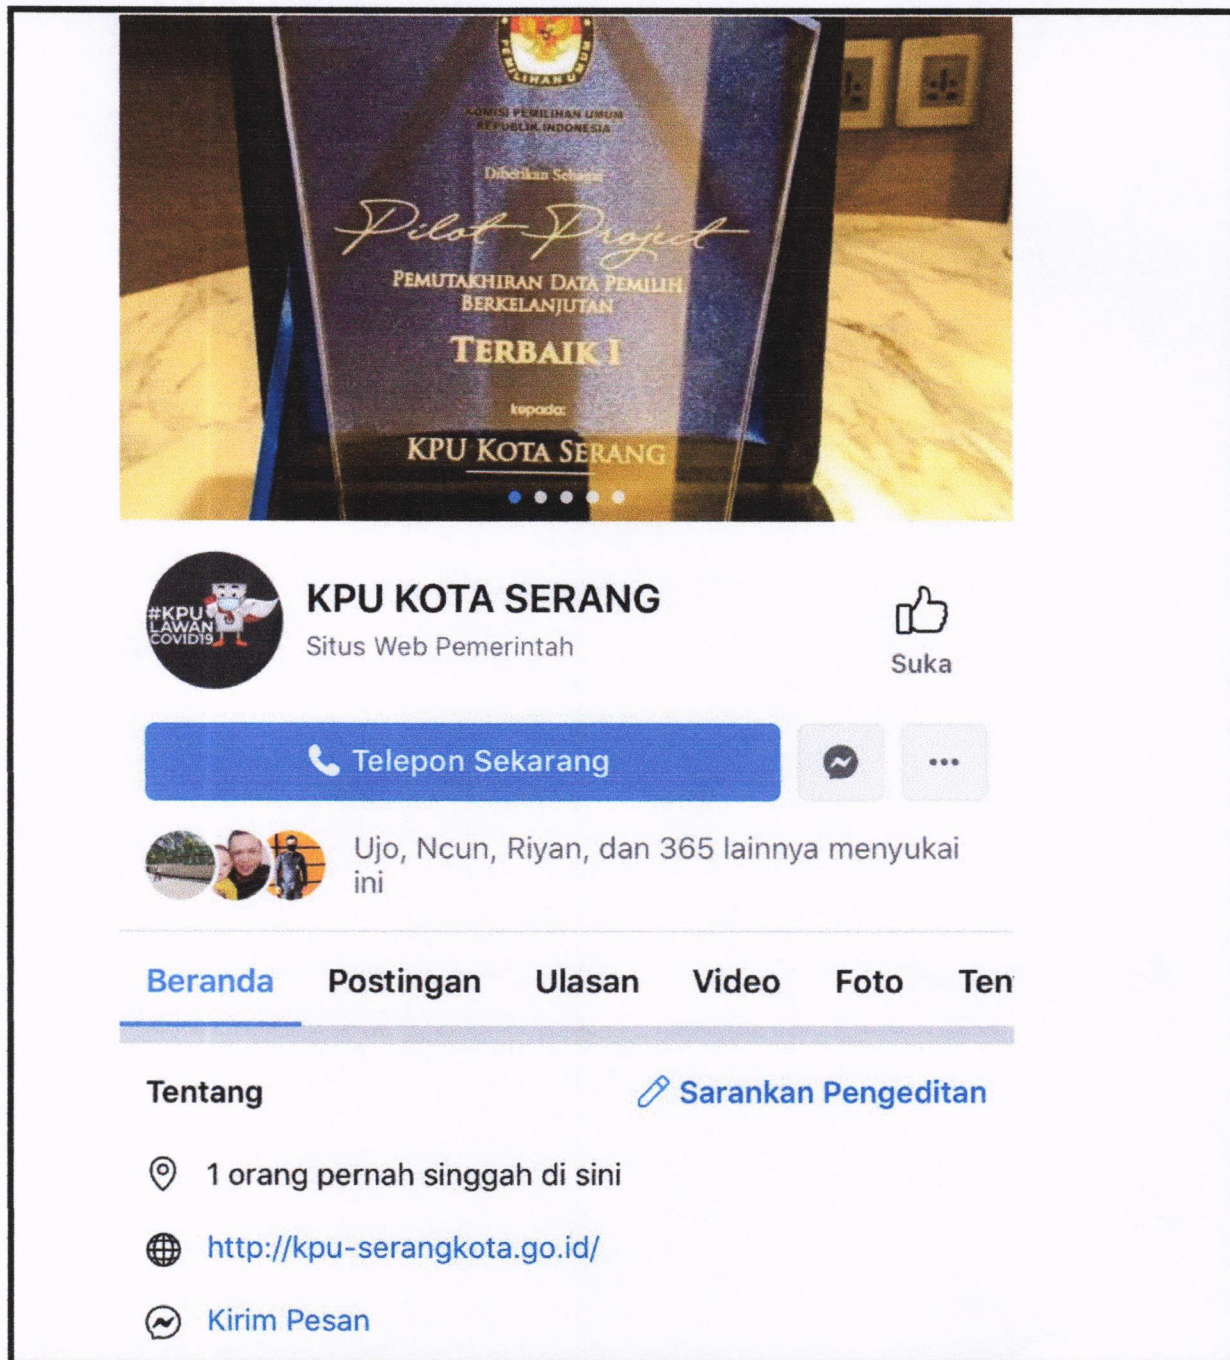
PEMILIHAN UMUM

KOMISI PEMILIHAN UMUM
REPUBLIK INDONESIA

Diberikan Sebagai

Pilot Project

PEMUTAKHIRAN DATA PEMILIH BERKELANJUTAN

TERBAIK I

kepada:

KPU KOTA SERANG

#KPU LAWAN COVID19

KPU KOTA SERANG
Situs Web Pemerintah

Suka

Telepon Sekarang

Ujo, Ncun, Riyan, dan 365 lainnya menyukai ini

Beranda Postingan Ulasan Video Foto Ten

Tentang

Sarankan Pengeditan

1 orang pernah singgah di sini

http://kpu-serangkota.go.id/

Kirim Pesan